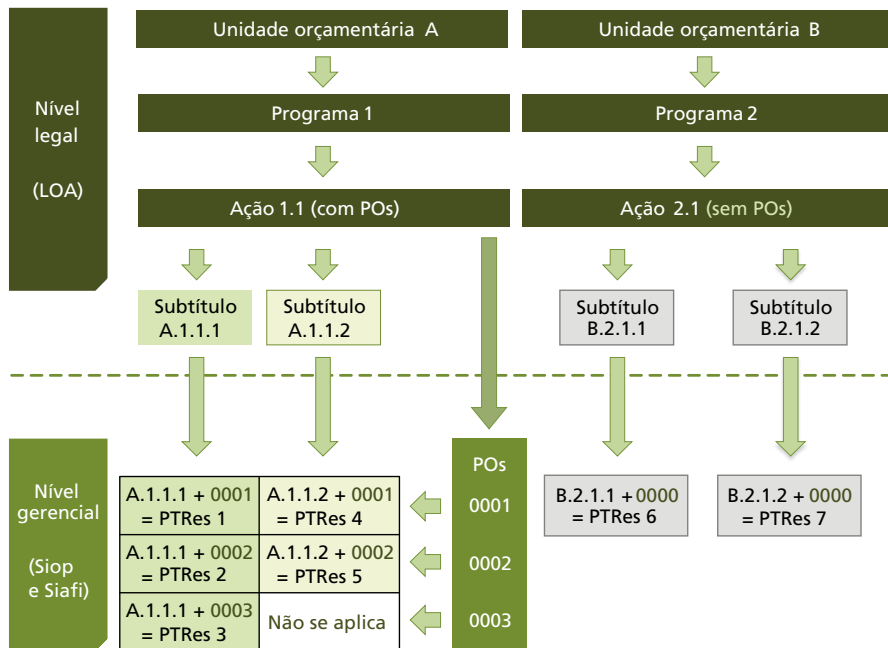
Nível legal

(LOA)

Unidade orçamentária A

Programa 1

Ação 1.1 (com POs)

Subtítulo A.1.1.1

Subtítulo A.1.1.2

Unidade orçamentária B

Programa 2

Ação 2.1 (sem POs)

Subtítulo B.2.1.1

Subtítulo B.2.1.2

Nível gerencial

(Siop e Siafi)

| A.1.1.1 + 0001 = PTRes 1 | A.1.1.2 + 0001 = PTRes 4 |
|---|---|
| A.1.1.1 + 0002 = PTRes 2 | A.1.1.2 + 0002 = PTRes 5 |
| A.1.1.1 + 0003 = PTRes 3 | Não se aplica |

POs

0001

0002

0003

B.2.1.1 + 0000 = PTRes 6

B.2.1.2 + 0000 = PTRes 7